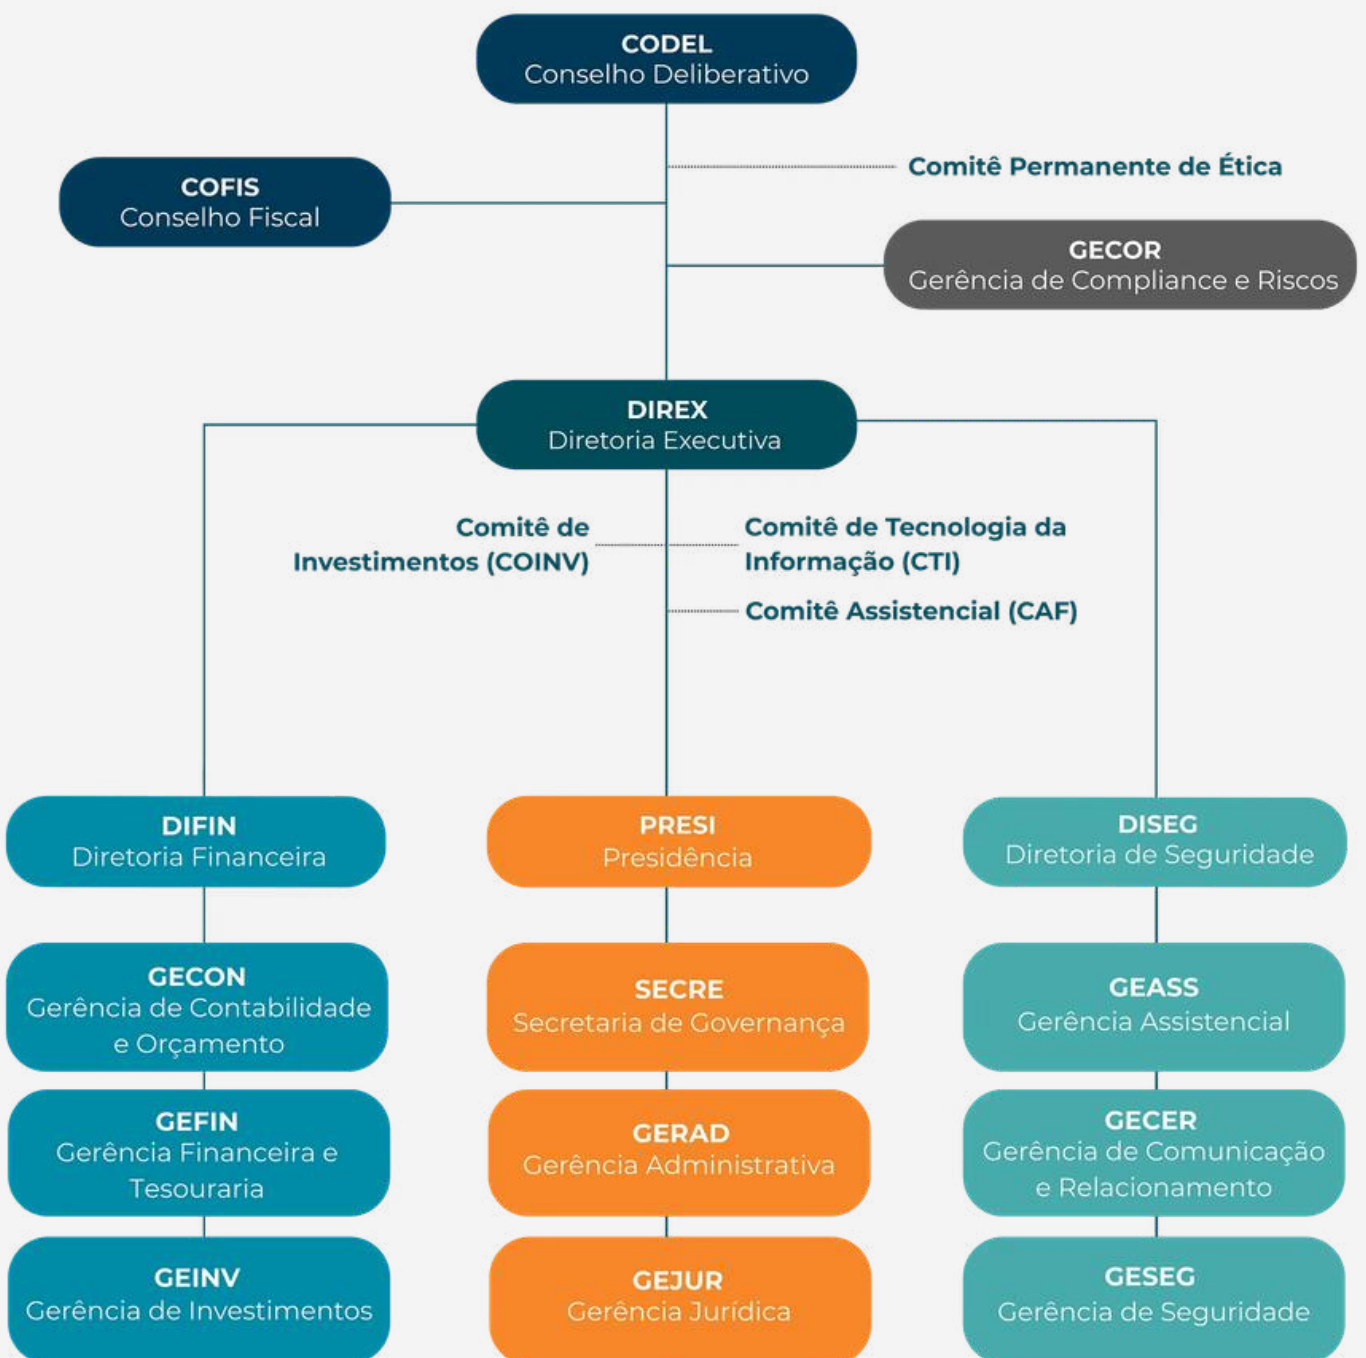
CODEL
Conselho Deliberativo

Comitê Permanente de Ética

COFIS
Conselho Fiscal

GECOR
Gerência de Compliance e Riscos

DIREX
Diretoria Executiva

Comitê de Investimentos (COINV)

Comitê de Tecnologia da Informação (CTI)

Comitê Assistencial (CAF)

DIFIN
Diretoria Financeira

PRESI
Presidência

DISEG
Diretoria de Seguridade

GECON
Gerência de Contabilidade e Orçamento

SECRE
Secretaria de Governança

GEASS
Gerência Assistencial

GEFIN
Gerência Financeira e Tesouraria

GERAD
Gerência Administrativa

GECER
Gerência de Comunicação e Relacionamento

GEINV
Gerência de Investimentos

GEJUR
Gerência Jurídica

GESEG
Gerência de Seguridade